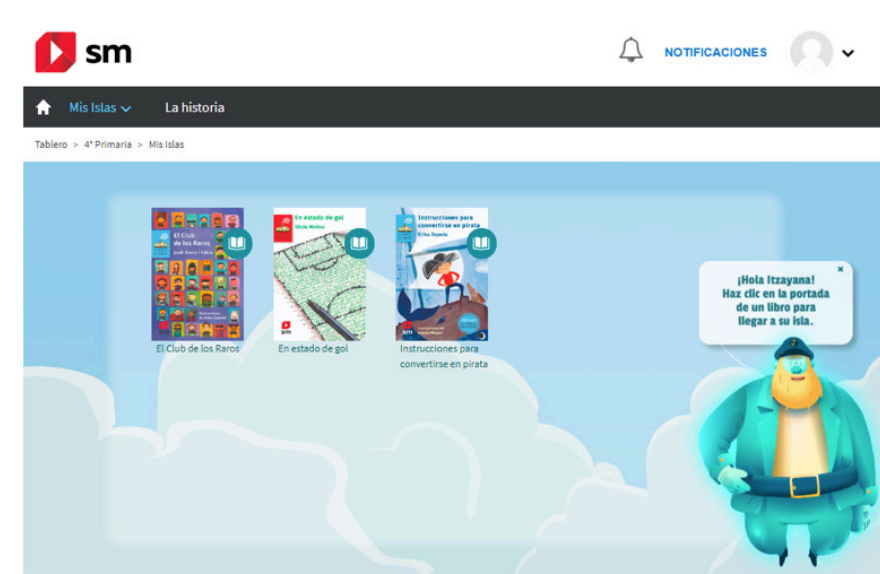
sm

NOTIFICACIONES

Mis Islas La historia

Tablero > 4º Primaria > Mis Islas

El Club de los Raros
Jordi Sierra i Fabra

En estado de gol
Silvia Muñoz

Instrucciones para convertirse en pirata
Erika Zepeda

El Club de los Raros

En estado de gol

Instrucciones para convertirse en pirata

¡Hola Itzayana! Haz clic en la portada de un libro para llegar a su isla.